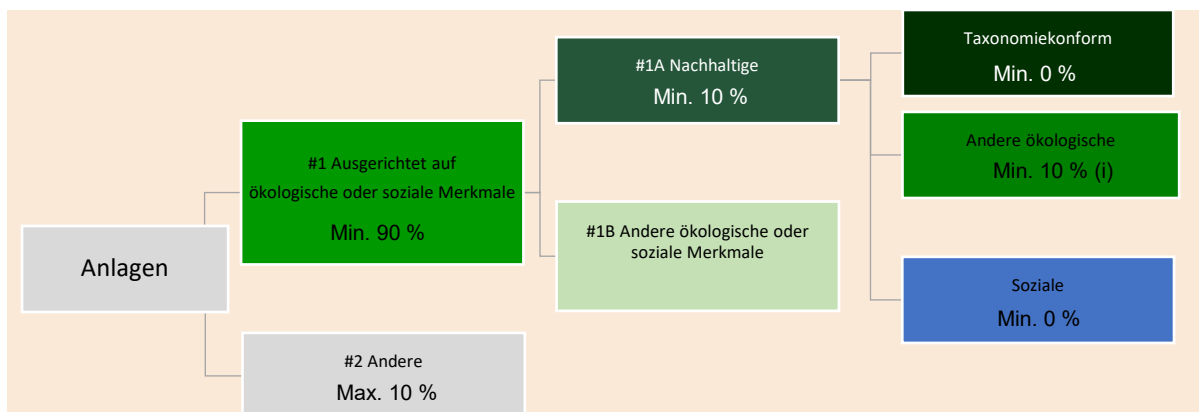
Anlagen

#1 Ausgerichtet auf ökologische oder soziale Merkmale
Min. 90 %

#2 Andere
Max. 10 %

#1A Nachhaltige
Min. 10 %

#1B Andere ökologische oder soziale Merkmale

Taxonomiekonform
Min. 0 %

Andere ökologische
Min. 10 % (i)

Soziale
Min. 0 %